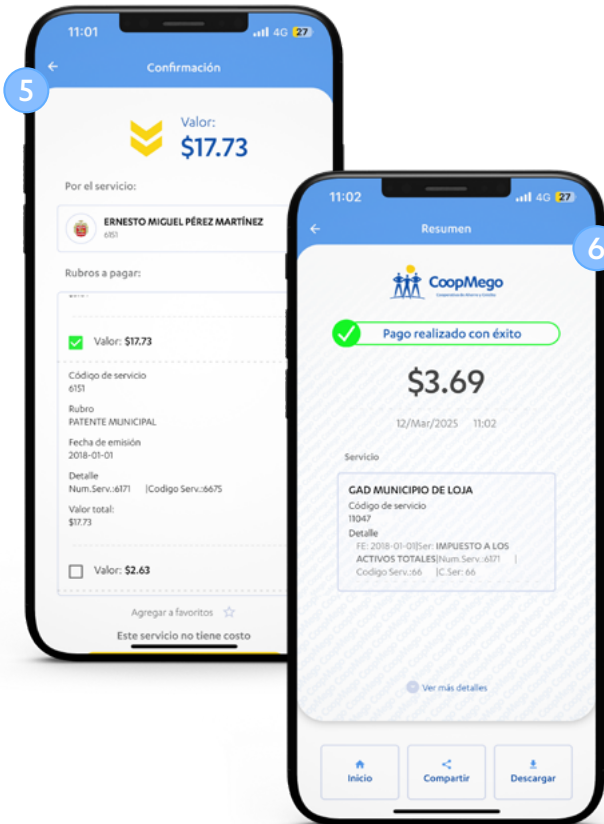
11:01 4G 27

5

Confirmación

Valor:
$17.73

Por el servicio:

ERNESTO MIGUEL PÉREZ MARTÍNEZ
6151

Rubros a pagar:

Valor: $17.73

Código de servicio
6151

Rubro
PATENTE MUNICIPAL

Fecha de emisión
2018-01-01

Detalle
Num.Serv.:6171 |Codigo Serv.:6675

Valor total:
$17.73

Valor: $2.63

Agregar a favoritos

Este servicio no tiene costo

11:02 4G 27

Resumen

6

CoopMego

Pago realizado con éxito

$3.69

12/Mar/2025 11:02

Servicio

GAD MUNICIPIO DE LOJA
Código de servicio
11047
Detalle
FE: 2018-01-01|Ser: IMPUESTO A LOS ACTIVOS TOTALES|Num.Serv.:6171 | Codigo Serv.:66 |C.Ser: 66

Ver más detalles

Inicio

Compartir

Descargar